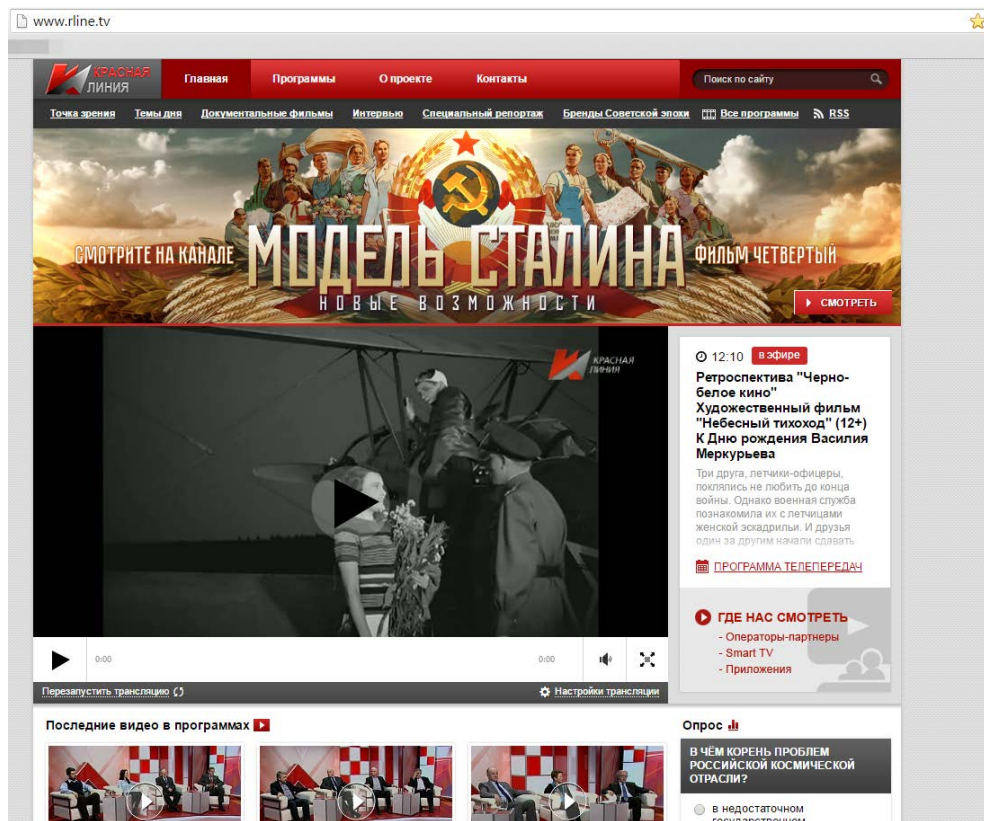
www.rline.tv

КРАСНАЯ ЛИНИЯ

Главная Программы О проекте Контакты

Поиск по сайту

Точка зрения Темы дня Документальные фильмы Интервью Специальный репортаж Бренды Советской эпохи Все программы RSS

СМОТРИТЕ НА КАНАЛЕ МОДЕЛЬ СТАЛИНА ФИЛЬМ ЧЕТВЕРТЫЙ

НОВЫЕ ВОЗМОЖНОСТИ

СМОТРЕТЬ

КРАСНАЯ ЛИНИЯ

0:00 0:00

Перезапустить трансляцию

Настройки трансляции

12:10 в эфире

Ретроспектива "Черно-белое кино" Художественный фильм "Небесный тихоход" (12+) К Дню рождения Василия Меркурьева

Три друга, летчики-офицеры, поклялись не любить до конца войны. Однако военная служба познакомила их с летчицами женской эскадрильи. И друзья один за другим начали сдавать

ПРОГРАММА ТЕЛЕПЕРЕДАЧ

ГДЕ НАС СМОТРЕТЬ

- Операторы-партнеры
- Smart TV
- Приложения

Последние видео в программах

Опрос

В ЧЁМ КОРЕНЬ ПРОБЛЕМ РОССИЙСКОЙ КОСМИЧЕСКОЙ ОТРАСЛИ?

в недостаточном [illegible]